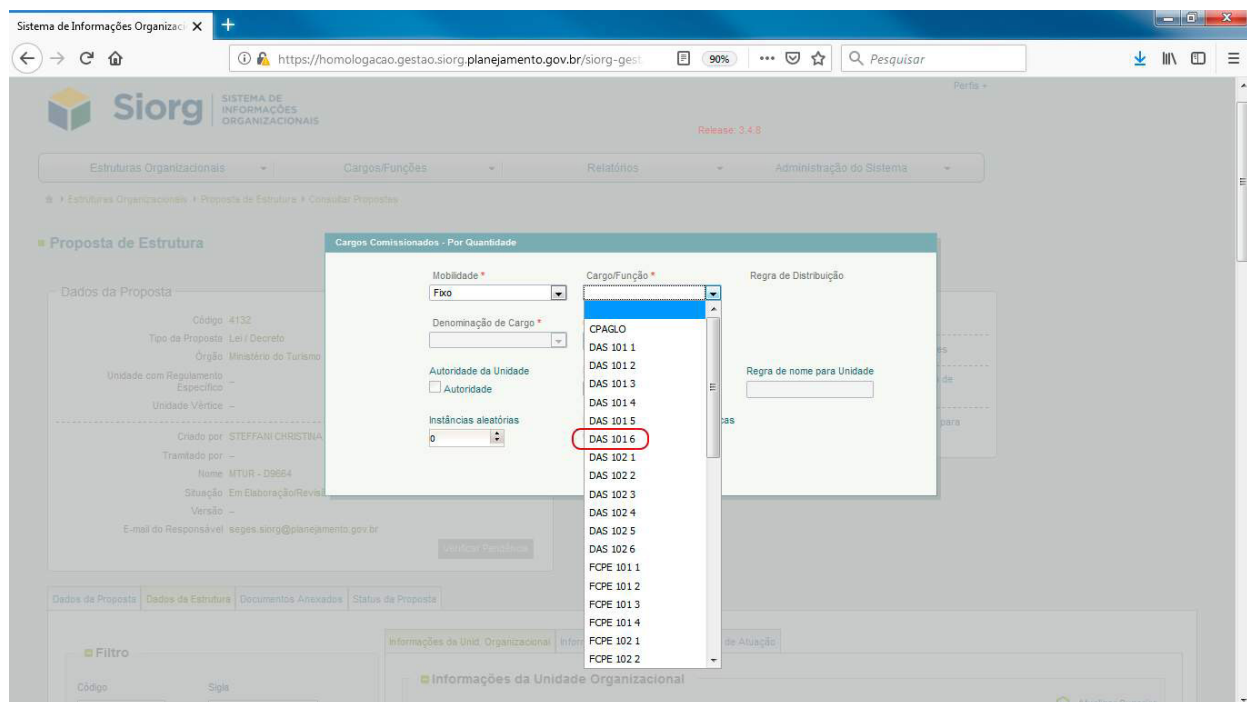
Sistema de Informações Organizac ×
https://homologacao.gestao.siorg.planejamento.gov.br/siorg-gest
90%
Pesquisar

Siorg SISTEMA DE INFORMAÇÕES ORGANIZACIONAIS
Perfis
Release: 3.4.8

Estruturas Organizacionais Cargos/Funções Relatórios Administração do Sistema

Estruturas Organizacionais › Proposta de Estrutura › Consultar Propostas

Proposta de Estrutura

Dados da Proposta
Código 4132
Tipo da Proposta Lei / Decreto
Órgão Ministério do Turismo
Unidade com Regulamento Específico –
Unidade Vértice –
Criado por STEFFANI CHRISTINA
Tramitado por –
Nome MTUR - D9664
Situação Em Elaboração/Revis
Versão –
E-mail do Responsável seges.siorg@planejamento.gov.br
Verificar Pendência

Cargos Comissionados - Por Quantidade
Mobilidade *
Fixo
Cargo/Função *
Regra de Distribuição
Denominação de Cargo *
Autoridade da Unidade
Autoridade
Regra de nome para Unidade
Instâncias aleatórias
0

CPAGLO
DAS 101 1
DAS 101 2
DAS 101 3
DAS 101 4
DAS 101 5
DAS 101 6
DAS 102 1
DAS 102 2
DAS 102 3
DAS 102 4
DAS 102 5
DAS 102 6
FCPE 101 1
FCPE 101 2
FCPE 101 3
FCPE 101 4
FCPE 102 1
FCPE 102 2

Dados da Proposta | Dados da Estrutura | Documentos Anexados | Status da Proposta

Filtro
Código Sigla

Informações da Unid. Organizacional | Infor | de Atuação
Informações da Unidade Organizacional